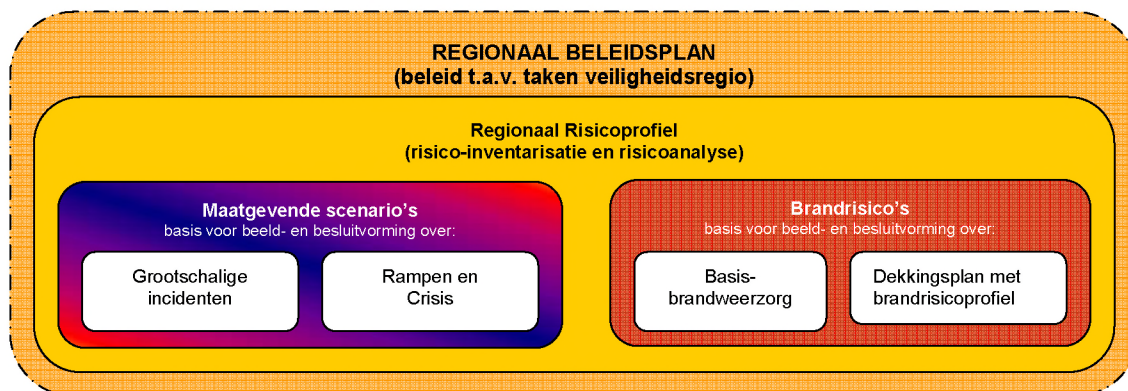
REGIONAAL BELEIDSPLAN
(beleid t.a.v. taken veiligheidsregio)

Regionaal Risicoprofiel
(risico-inventarisatie en risicoanalyse)

Maatgevende scenario's
basis voor beeld- en besluitvorming over:

Grootschalige incidenten

Rampen en Crisis

Brandrisico's
basis voor beeld- en besluitvorming over:

Basis-brandweerzorg

Dekkingsplan met brandrisicoprofiel